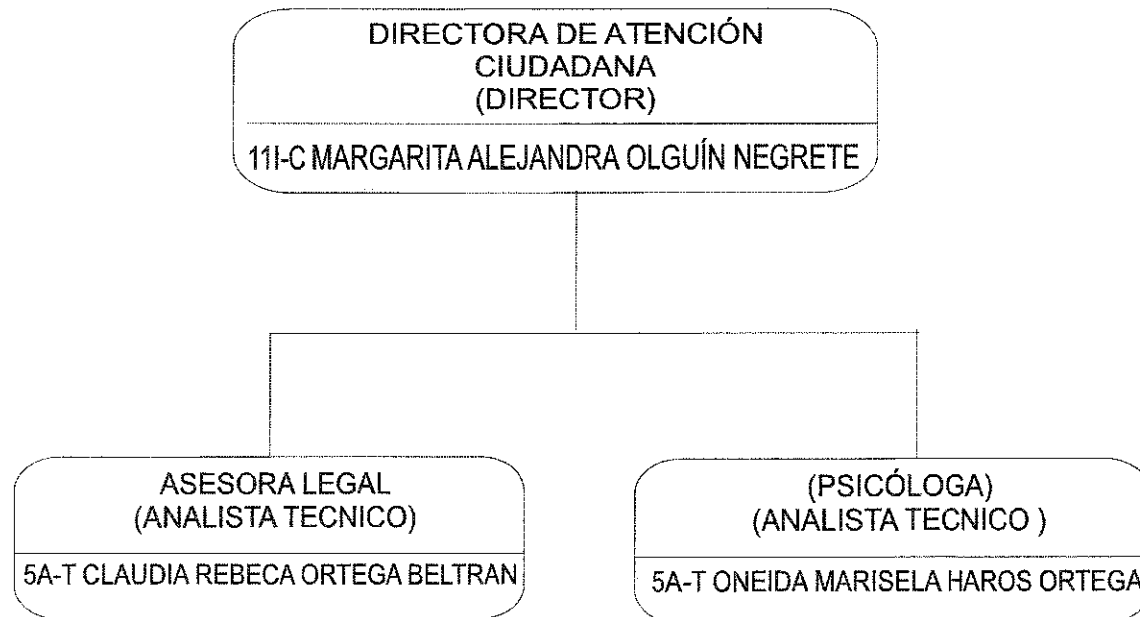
DIRECTORA DE ATENCIÓN CIUDADANA (DIRECTOR)

11I-C MARGARITA ALEJANDRA OLGUÍN NEGRETE

ASESORA LEGAL (ANALISTA TECNICO)

5A-T CLAUDIA REBECA ORTEGA BELTRAN

(PSICÓLOGA) (ANALISTA TECNICO )

5A-T ONEIDA MARISELA HAROS ORTEGA